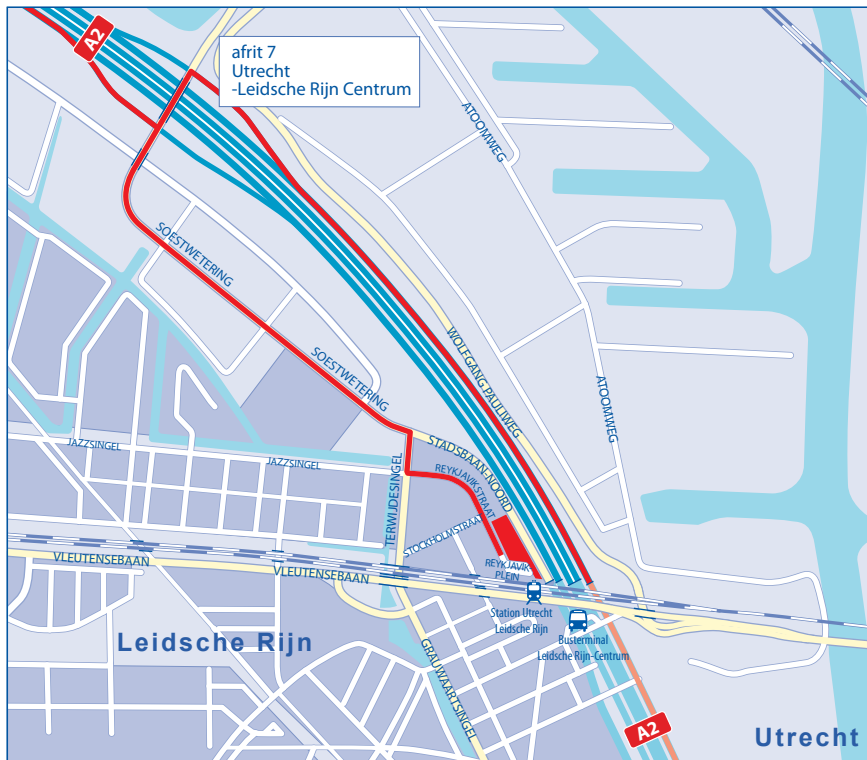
A2

afrit 7
Utrecht
-Leidsche Rijn Centrum

ATOOMWEG

SOESTWETERING

SOESTWETERING

WOLFGANG PAULIWEG

ATOOMWEG

STADSBAAN-NOORD

JAZZSINGEL

JAZZSINGEL

TERWIJDESINGEL

REYKJAVIKSTRAAT

STOCKHOLMSTRAAT

REYKJAVIKPLEIN

VLEUTENSEBAAN

VLEUTENSEBAAN

Station Utrecht
Leidsche Rijn

Busterminal
Leidsche Rijn-Centrum

Leidsche Rijn

GRAUWAARTSINGEL

A2

Utrecht